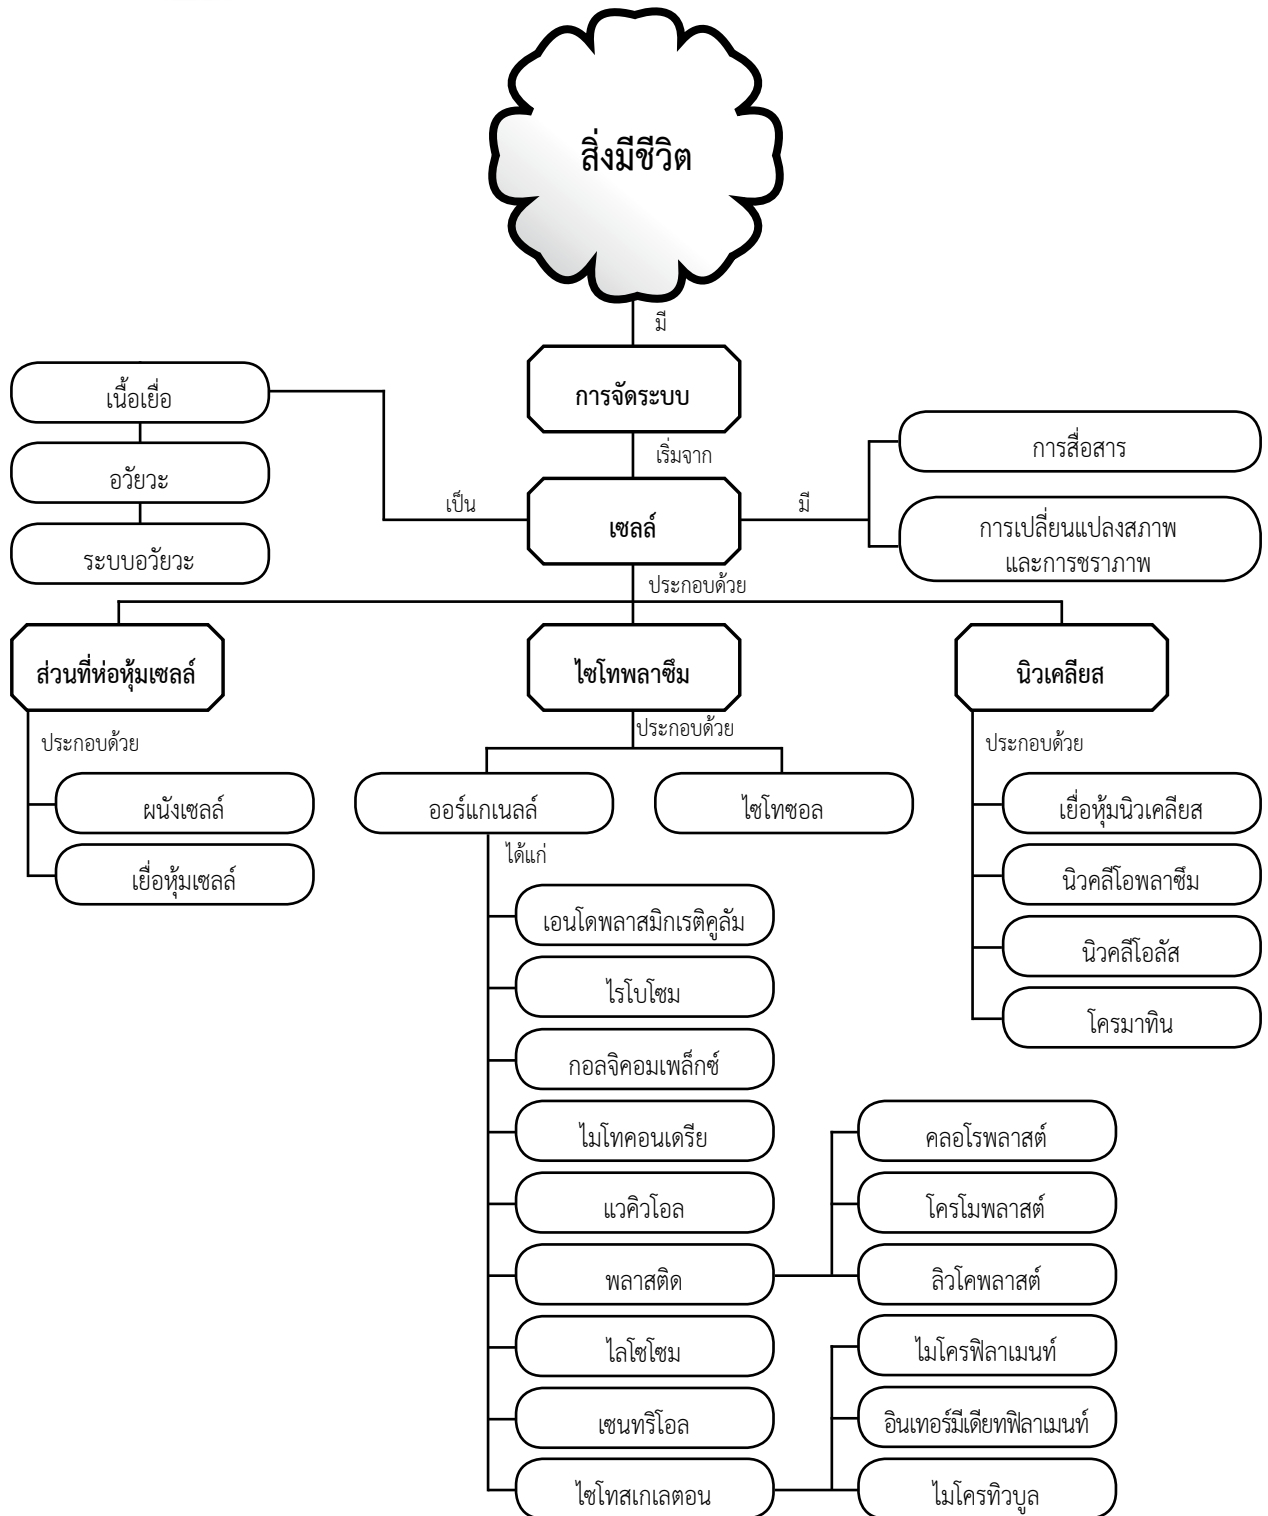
สิ่งมีชีวิต

มี

การจัดระบบ

เริ่มจาก

เนื้อเยื่อ

อวัยวะ

ระบบอวัยวะ

เป็น

เซลล์

มี

การสื่อสาร

การเปลี่ยนแปลงสภาพและการชราภาพ

ประกอบด้วย

ส่วนที่ห่อหุ้มเซลล์

ประกอบด้วย

ผนังเซลล์

เยื่อหุ้มเซลล์

ไซโทพลาซึม

ประกอบด้วย

ออร์แกเนลล์

ไซโทซอล

ได้แก่

เอนโดพลาสมิกเรติคูลัม

ไรโบโซม

กอลจิคอมเพล็กซ์

ไมโทคอนเดรีย

แวคิวโอล

พลาสติด

คลอโรพลาสต์

โครโมพลาสต์

ลิวโคพลาสต์

ไลโซโซม

เซนทริโอล

ไซโทสเกเลตอน

ไมโครฟิลาเมนท์

อินเทอร์มีเดียทฟิลาเมนท์

ไมโครทิวบูล

นิวเคลียส

ประกอบด้วย

เยื่อหุ้มนิวเคลียส

นิวคลีโอพลาซึม

นิวคลีโอลัส

โครมาทิน